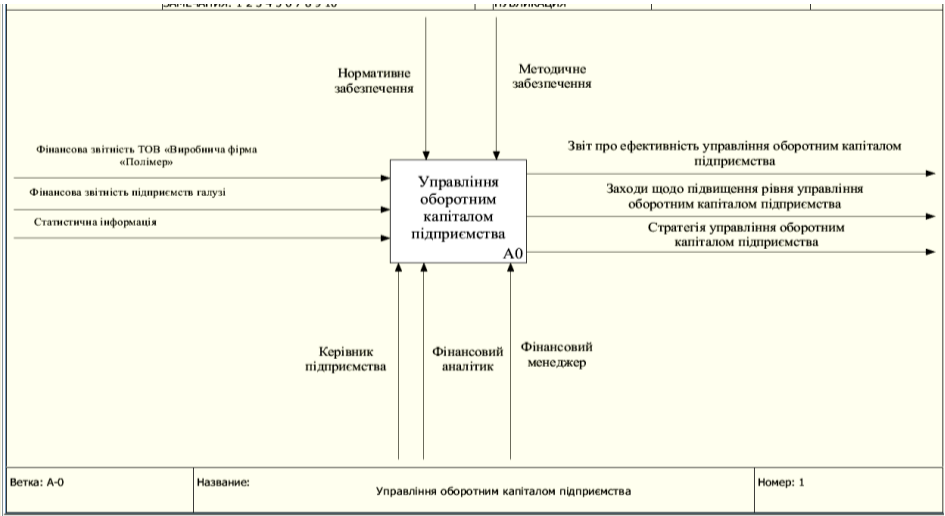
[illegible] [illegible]

Нормативне забезпечення

Методичне забезпечення

Фінансова звітність ТОВ «Виробнича фірма «Полімер»

Фінансова звітність підприємств галузі

Статистична інформація

Управління оборотним капіталом підприємства

A0

Звіт про ефективність управління оборотним капіталом підприємства

Заходи щодо підвищення рівня управління оборотним капіталом підприємства

Стратегія управління оборотним капіталом підприємства

Керівник підприємства

Фінансовий аналітик

Фінансовий менеджер

| Ветка: A-0 | Название: Управління оборотним капіталом підприємства | Номер: 1 |
|---|---|---|